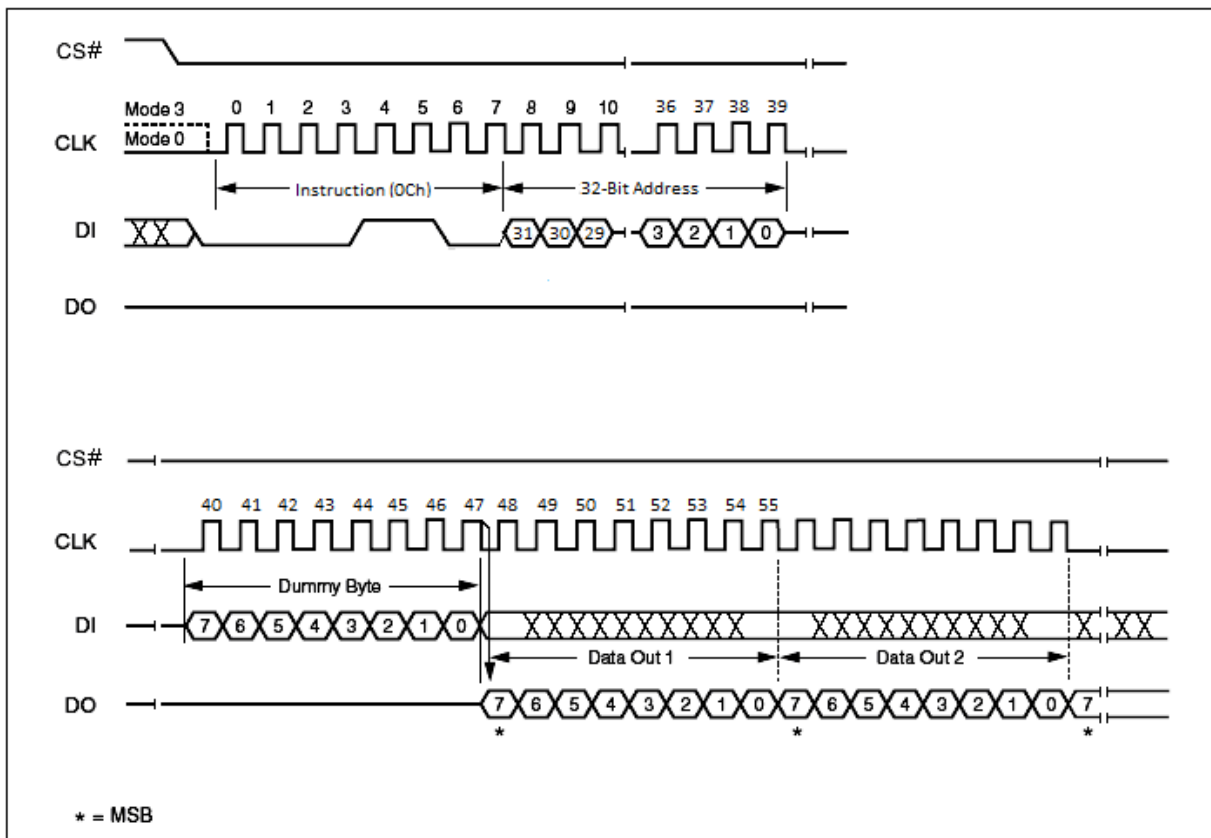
CS#

Mode 3
Mode 0
CLK
0 1 2 3 4 5 6 7 8 9 10 36 37 38 39

Instruction (0Ch)
32-Bit Address

DI
31 30 29 3 2 1 0

DO

CS#

40 41 42 43 44 45 46 47 48 49 50 51 52 53 54 55
CLK

Dummy Byte

DI
7 6 5 4 3 2 1 0

Data Out 1
Data Out 2

DO
7 6 5 4 3 2 1 0 7 6 5 4 3 2 1 0 7
* * *

* = MSB